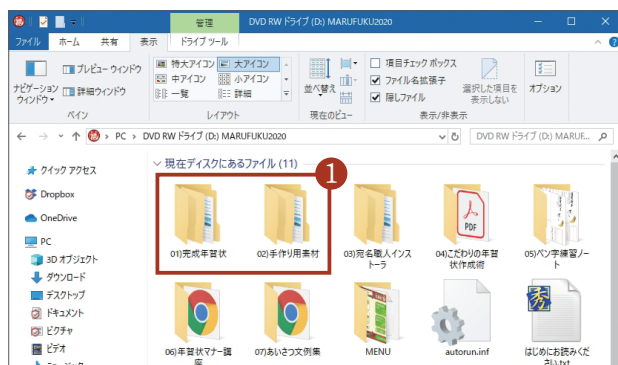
管理
DVD RW ドライブ (D:) MARUFUKU2020
ファイル　ホーム　共有　表示　ドライブ ツール

ナビゲーション ウィンドウ
プレビュー ウィンドウ
詳細ウィンドウ
ペイン
特大アイコン　大アイコン
中アイコン　小アイコン
一覧　詳細
レイアウト
並べ替え
現在のビュー
項目チェック ボックス
ファイル名拡張子
隠しファイル
選択した項目を表示しない
表示/非表示
オプション

PC > DVD RW ドライブ (D:) MARUFUKU2020
DVD RW ドライブ (D:) MARUF...

クイック アクセス
Dropbox
OneDrive
PC
3D オブジェクト
ダウンロード
デスクトップ
ドキュメント
ピクチャ
ビデオ

現在ディスクにあるファイル (11)
1
01)完成年賀状
02)手作り用素材
03)宛名職人インストーラ
04)こだわりの年賀状作成術
05)ペン字練習ノート
06)年賀状マナー講座
07)あいさつ文例集
MENU
autorun.inf
はじめにお読みください.txt